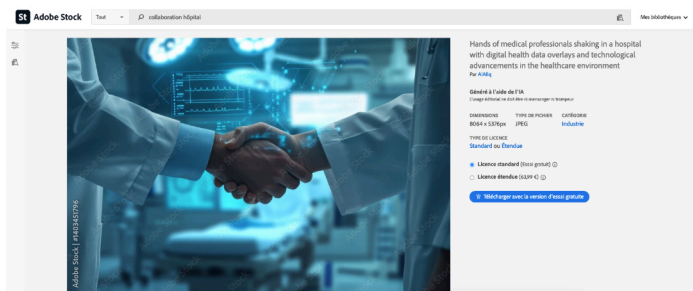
St Adobe Stock

Tout

collaboration hôpital

Mes bibliothèques

Hands of medical professionals shaking in a hospital with digital health data overlays and technological advancements in the healthcare environment

Par AIAliq

Généré à l'aide de l'IA

L'usage éditorial ne doit être ni mensonger ni trompeur

DIMENSIONS
8064 x 5376px

TYPE DE FICHIER
JPEG

CATÉGORIE
Industrie

TYPE DE LICENCE
Standard ou Étendue

Licence standard (Essai gratuit)

Licence étendue (63,99 €)

Télécharger avec la version d'essai gratuite

Adobe Stock | #1403451796